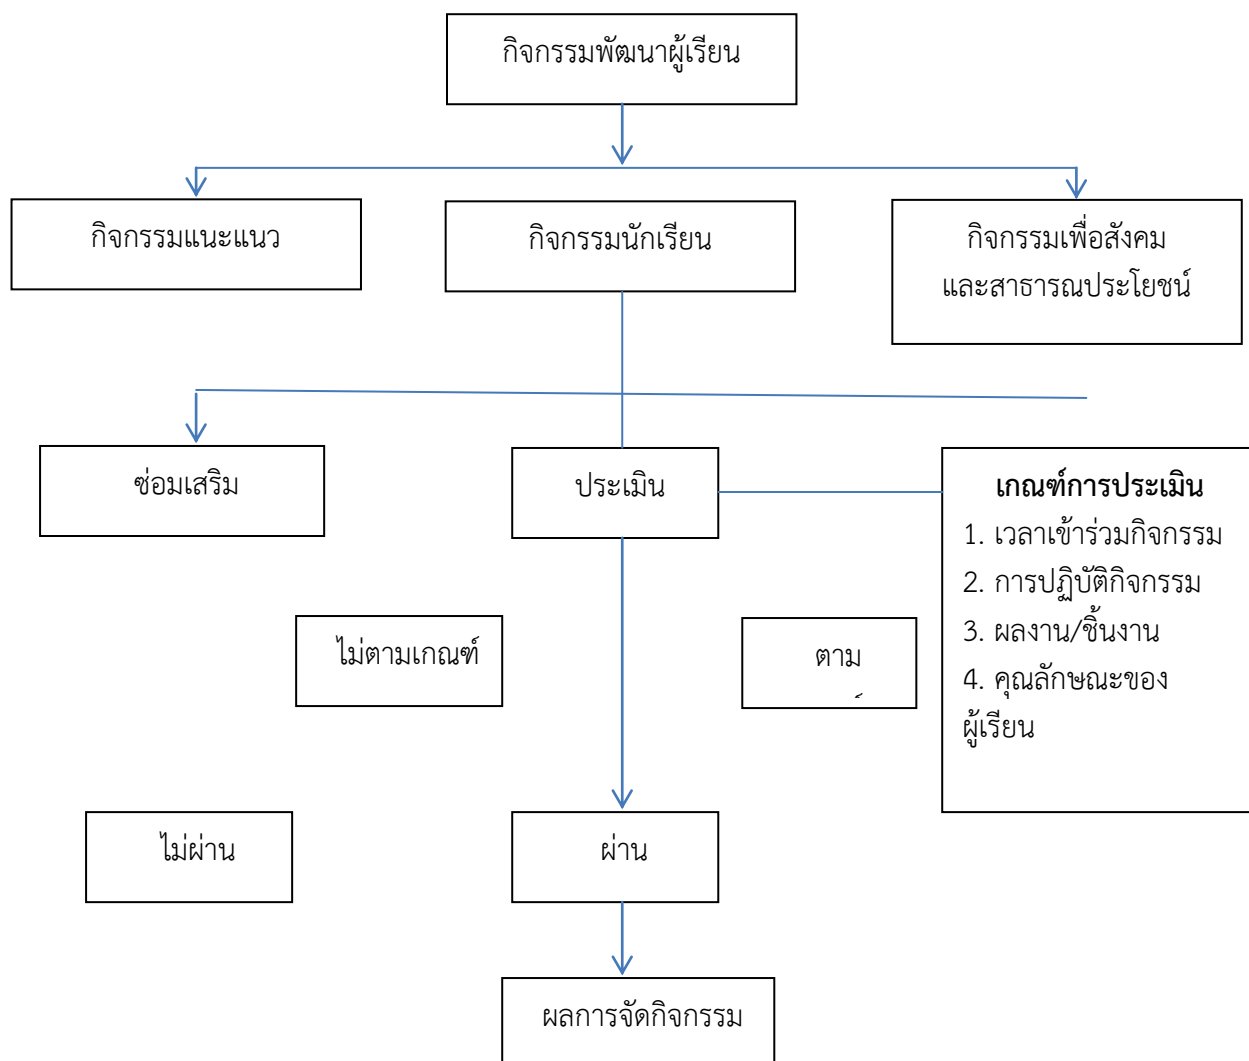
กิจกรรมพัฒนาผู้เรียน

กิจกรรมแนะแนว

กิจกรรมนักเรียน

กิจกรรมเพื่อสังคมและสาธารณประโยชน์

ซ่อมเสริม

ประเมิน

**เกณฑ์การประเมิน**
1. เวลาเข้าร่วมกิจกรรม
2. การปฏิบัติกิจกรรม
3. ผลงาน/ชิ้นงาน
4. คุณลักษณะของผู้เรียน

ไม่ตามเกณฑ์

ตาม
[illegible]

ไม่ผ่าน

ผ่าน

ผลการจัดกิจกรรม